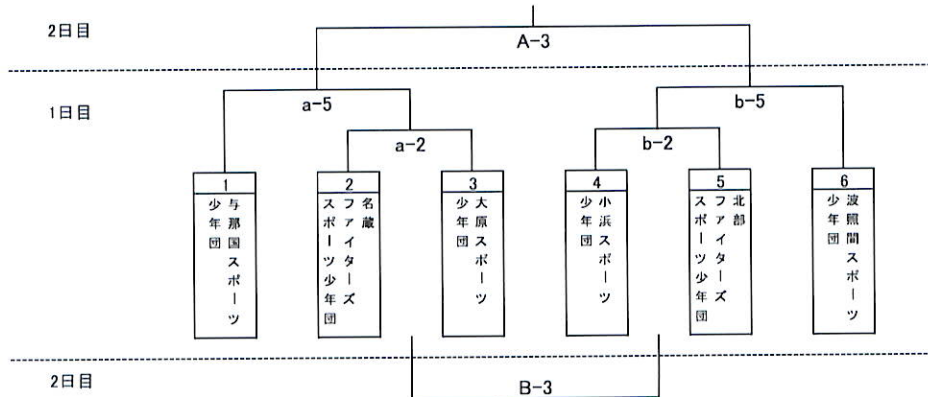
2日目

A-3

1日目

a-5

a-2

b-5

b-2

1
与那国スポーツ少年団

2
名蔵ファイターズスポーツ少年団

3
大原スポーツ少年団

4
小浜スポーツ少年団

5
北部ファイターズスポーツ少年団

6
波照間スポーツ少年団

2日目

B-3